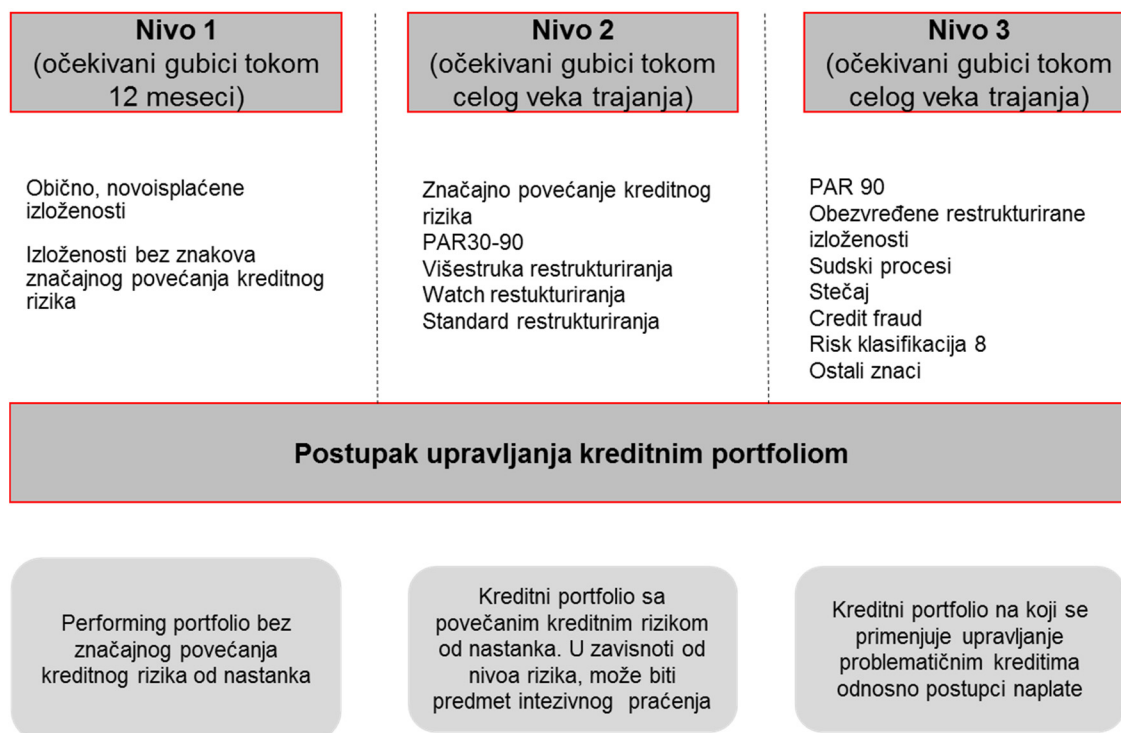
Nivo 1
(očekivani gubici tokom 12 meseci)

Obično, novoisplaćene izloženosti

Izloženosti bez znakova značajnog povećanja kreditnog rizika

Nivo 2
(očekivani gubici tokom celog veka trajanja)

Značajno povećanje kreditnog rizika
PAR30-90
Višestruka restrukturiranja
Watch restukturiranja
Standard restrukturiranja

Nivo 3
(očekivani gubici tokom celog veka trajanja)

PAR 90
Obezvređene restrukturirane izloženosti
Sudski procesi
Stečaj
Credit fraud
Risk klasifikacija 8
Ostali znaci

Postupak upravljanja kreditnim portfoliom

Performing portfolio bez značajnog povećanja kreditnog rizika od nastanka

Kreditni portfolio sa povečanim kreditnim rizikom od nastanka. U zavisnoti od nivoa rizika, može biti predmet intezivnog praćenja

Kreditni portfolio na koji se primenjuje upravljanje problematičnim kreditima odnosno postupci naplate